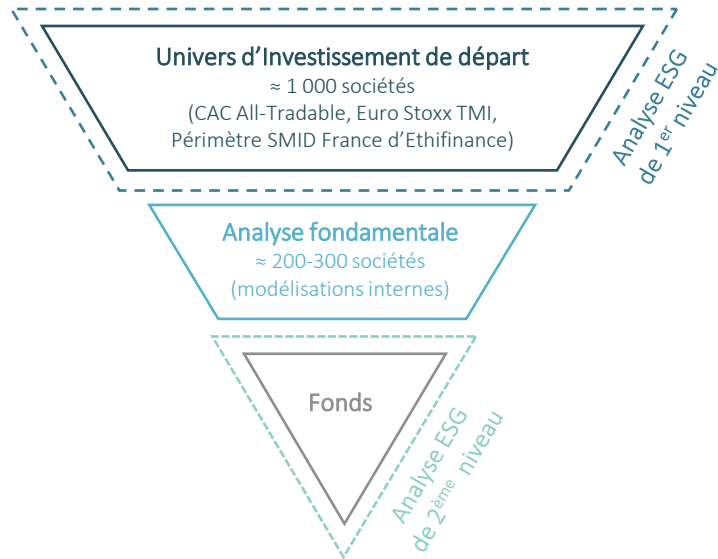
Univers d'Investissement de départ
≈ 1 000 sociétés
(CAC All-Tradable, Euro Stoxx TMI, Périmètre SMID France d'Ethifinance)

Analyse ESG de 1$^{er}$ niveau

Analyse fondamentale
≈ 200-300 sociétés
(modélisations internes)

Fonds

Analyse ESG de 2$^{ème}$ niveau